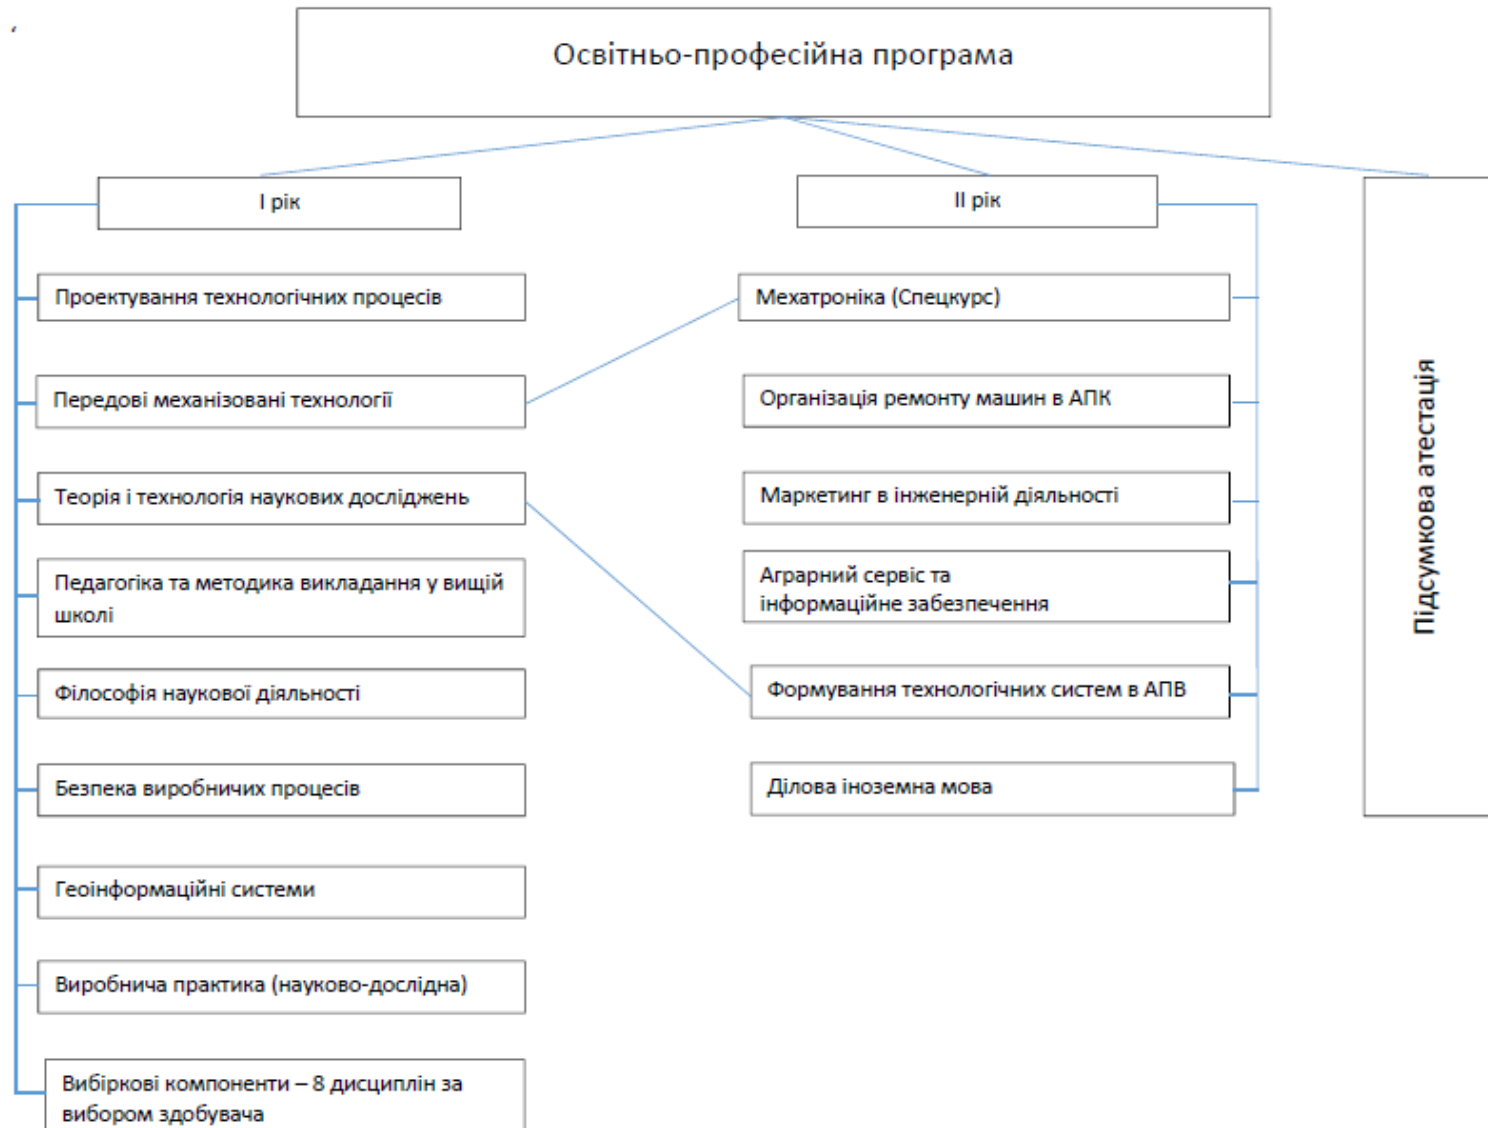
Освітньо-професійна програма

I рік

II рік

Підсумкова атестація

Проектування технологічних процесів

Передові механізовані технології

Теорія і технологія наукових досліджень

Педагогіка та методика викладання у вищій школі

Філософія наукової діяльності

Безпека виробничих процесів

Геоінформаційні системи

Виробнича практика (науково-дослідна)

Вибіркові компоненти – 8 дисциплін за вибором здобувача

Мехатроніка (Спецкурс)

Організація ремонту машин в АПК

Маркетинг в інженерній діяльності

Аграрний сервіс та інформаційне забезпечення

Формування технологічних систем в АПВ

Ділова іноземна мова